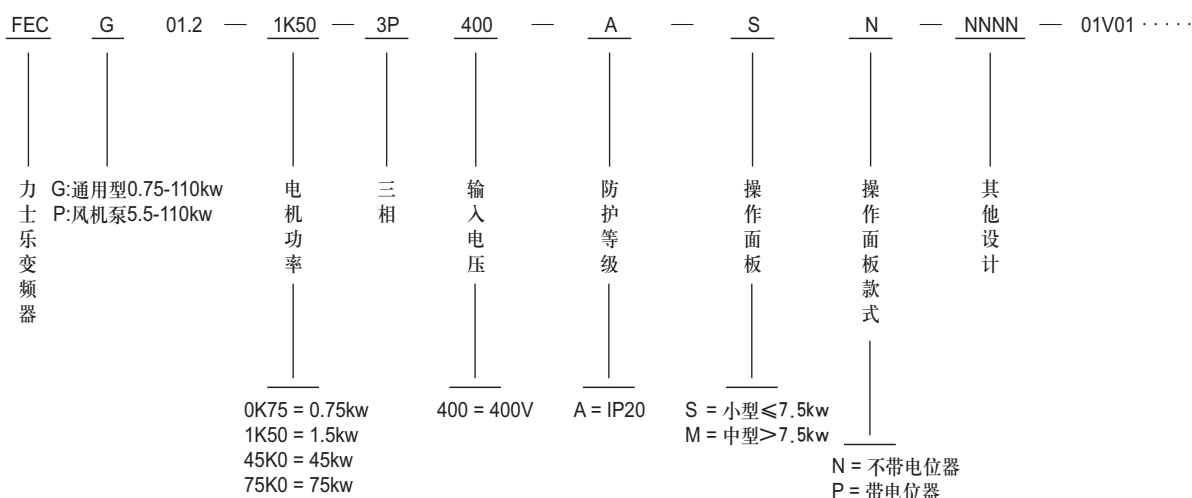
FEC G 01.2 — 1K50 — 3P 400 — A — S N — NNNN — 01V01 · · · · ·

力士乐变频器

G:通用型0.75-110kw
P:风机泵5.5-110kw

电机功率

0K75 = 0.75kw
1K50 = 1.5kw
45K0 = 45kw
75K0 = 75kw

三相

输入电压

400 = 400V

防护等级

A = IP20

操作面板

S = 小型≤7.5kw
M = 中型>7.5kw

操作面板款式

N = 不带电位器
P = 带电位器

其他设计